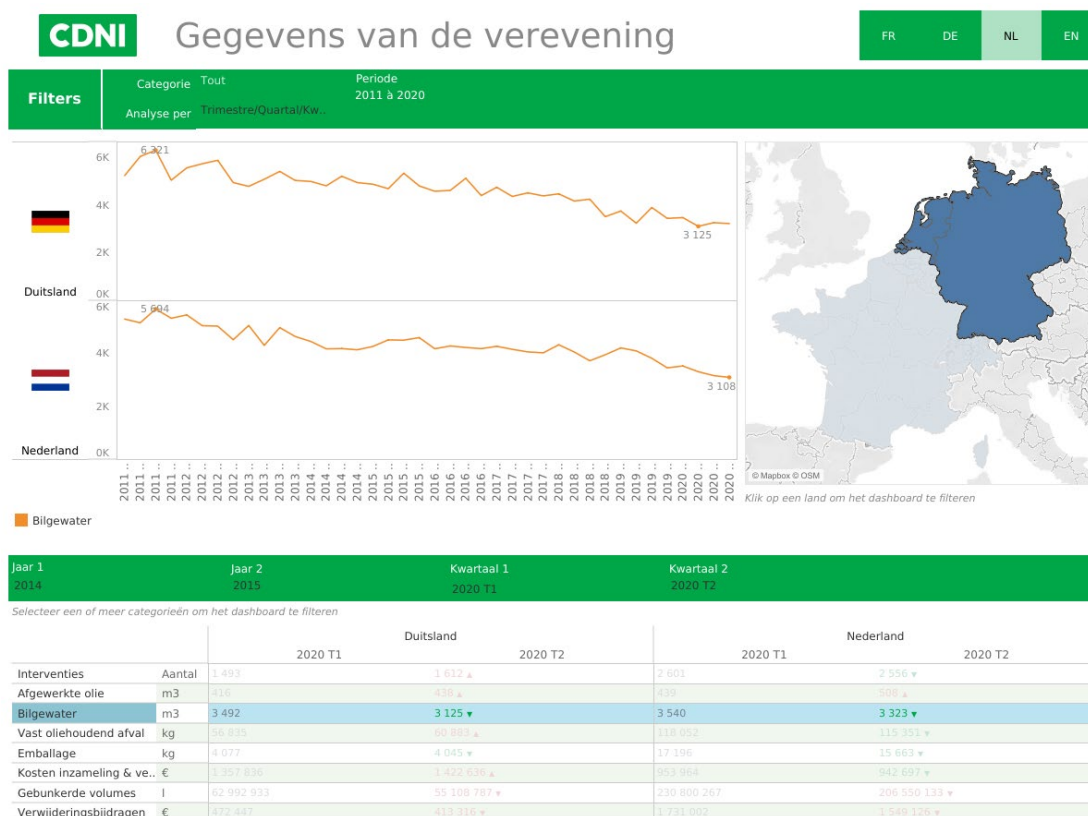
CDNI Gegevens van de verevening

FR DE NL EN

Filters
Categorie Tout
Analyse per Trimestre/Quartal/Kw..
Periode
2011 à 2020

6K 6 321
4K
2K
Duitsland 0K
3 125
6K 5 604
4K
2K
Nederland 0K
3 108

2011 2011 2011 2011 2012 2012 2012 2012 2013 2013 2013 2013 2014 2014 2014 2014 2015 2015 2015 2015 2016 2016 2016 2016 2017 2017 2017 2017 2018 2018 2018 2018 2019 2019 2019 2019 2020 2020 2020 2020

© Mapbox © OSM
Klik op een land om het dashboard te filteren

Bilgewater

Jaar 1
2014
Jaar 2
2015
Kwartaal 1
2020 T1
Kwartaal 2
2020 T2

Selecteer een of meer categorieën om het dashboard te filteren

| | | Duitsland 2020 T1 | Duitsland 2020 T2 | Nederland 2020 T1 | Nederland 2020 T2 |
|---|---|---|---|---|---|
| Interventies | Aantal | 1 493 | 1 612 ▲ | 2 601 | 2 556 ▼ |
| Afgewerkte olie | m3 | 416 | 438 ▲ | 439 | 508 ▲ |
| Bilgewater | m3 | 3 492 | 3 125 ▼ | 3 540 | 3 323 ▼ |
| Vast oliehoudend afval | kg | 56 835 | 60 803 ▲ | 118 052 | 115 351 ▼ |
| Emballage | kg | 4 077 | 4 045 ▼ | 17 196 | 15 663 ▼ |
| Kosten inzameling & ve.. | € | 1 357 836 | 1 422 636 ▲ | 953 964 | 942 697 ▼ |
| Gebunkerde volumes | l | 62 992 933 | 55 108 787 ▼ | 230 800 267 | 206 550 133 ▼ |
| Verwijderingsbijdragen | € | 472 447 | 413 316 ▼ | 1 731 002 | 1 549 126 ▼ |